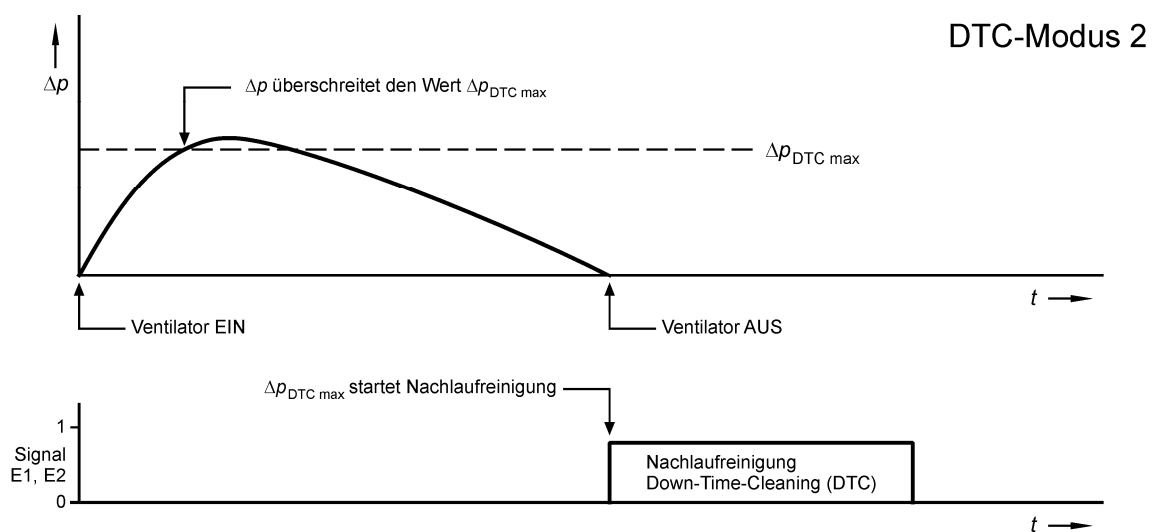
DTC-Modus 2

$\Delta p$

$\Delta p$ überschreitet den Wert $\Delta p_{\text{DTC max}}$

$\Delta p_{\text{DTC max}}$

$t$

Ventilator EIN

Ventilator AUS

$\Delta p_{\text{DTC max}}$ startet Nachlaufreinigung

1

Signal E1, E2

0

Nachlaufreinigung Down-Time-Cleaning (DTC)

$t$